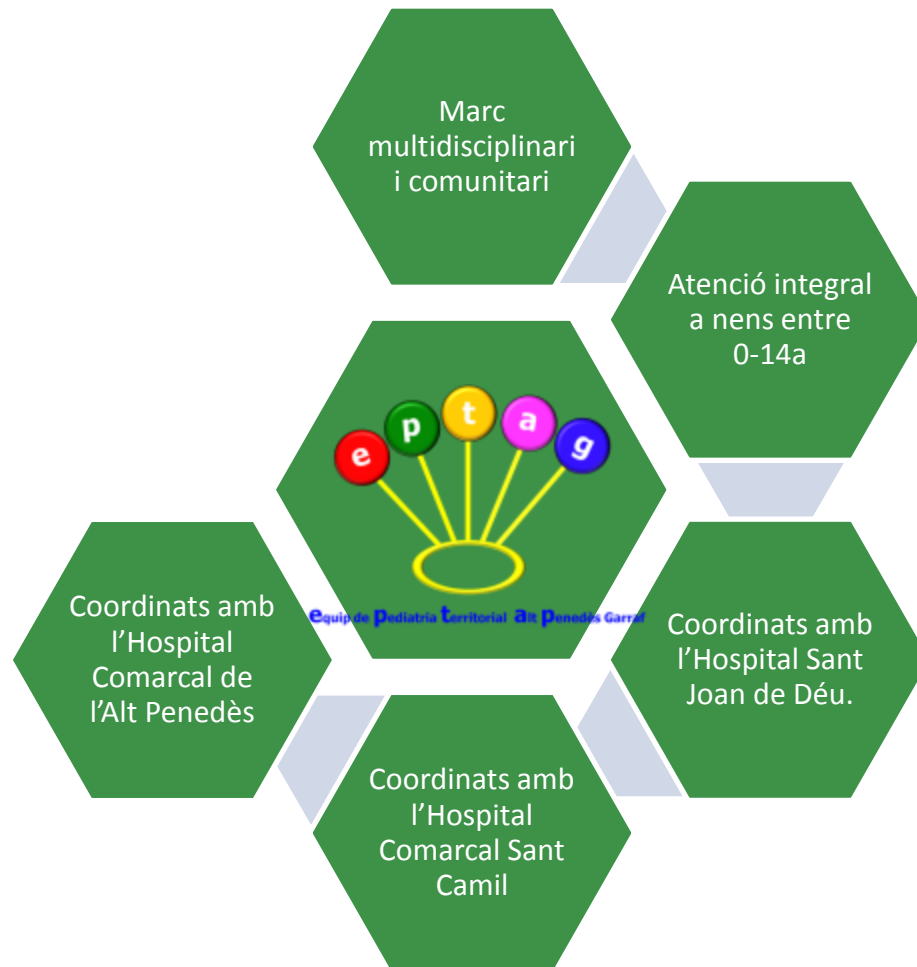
Marc multidisciplinari i comunitari

Atenció integral a nens entre 0-14a

e p t a g

equip de pediatria territorial alt penedès garraf

Coordinats amb l'Hospital Sant Joan de Déu.

Coordinats amb l'Hospital Comarcal Sant Camil

Coordinats amb l'Hospital Comarcal de l'Alt Penedès